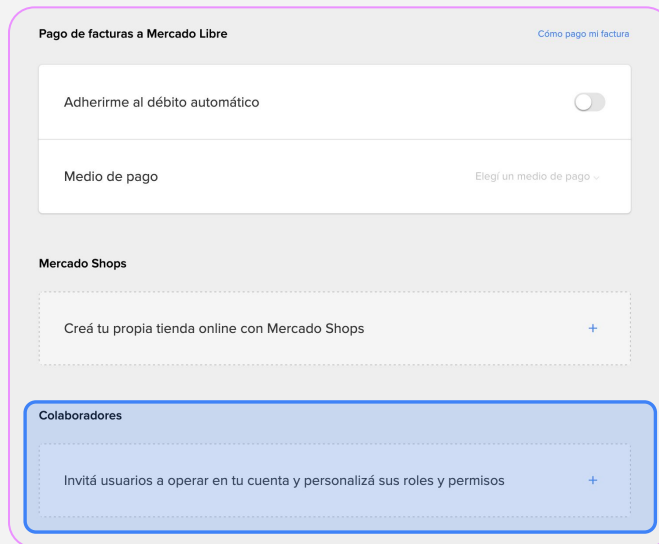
Pago de facturas a Mercado Libre

Cómo pago mi factura

Adherirme al débito automático

Medio de pago

Elegí un medio de pago

Mercado Shops

Creá tu propia tienda online con Mercado Shops

+

Colaboradores

Invitá usuarios a operar en tu cuenta y personalizá sus roles y permisos

+